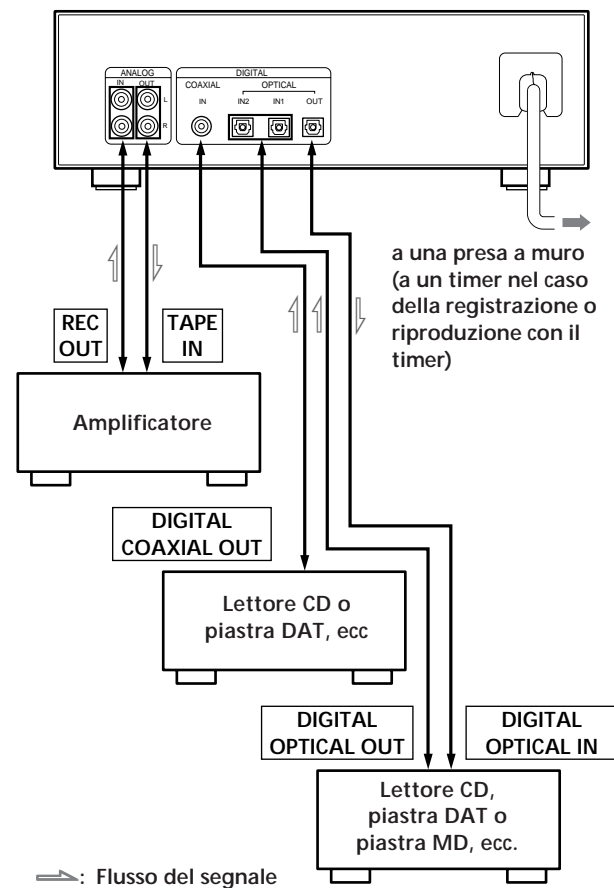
ANALOG
IN OUT
L
R
DIGITAL
COAXIAL
OPTICAL
IN IN2 IN1 OUT

a una presa a muro (a un timer nel caso della registrazione o riproduzione con il timer)

REC OUT

TAPE IN

Amplificatore

DIGITAL COAXIAL OUT

Lettore CD o piastra DAT, ecc

DIGITAL OPTICAL OUT

DIGITAL OPTICAL IN

Lettore CD, piastra DAT o piastra MD, ecc.

: Flusso del segnale